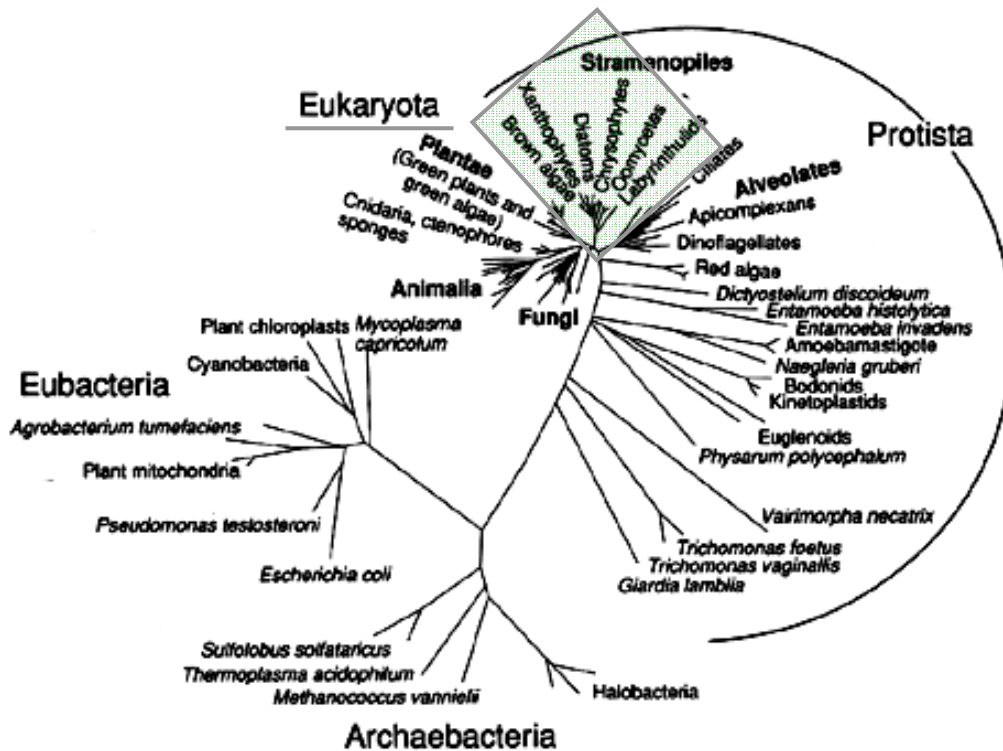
Stramenopiles
Eukaryota
Xanthophytes
Brown algae
Diatoms
Chrysophytes
Oomycetes
Labyrinthulids
Ciliates
Protista
Plantae
(Green plants and green algae)
Alveolates
Apicomplexans
Cnidaria, ctenophores
sponges
Dinoflagellates
Red algae
Animalia
Dictyostelium discoideum
Entamoeba histolytica
Fungi
Entamoeba invadens
Plant chloroplasts
Mycoplasma capricolum
Amoebamastigote
Naegleria gruberi
Cyanobacteria
Bodonids
Kinetoplastids
Eubacteria
Agrobacterium tumefaciens
Euglenoids
Physarum polycephalum
Plant mitochondria
Vairimorpha necatrix
Pseudomonas testosteroni
Trichomonas foetus
Trichomonas vaginalis
Giardia lamblia
Escherichia coli
Sulfolobus solfataricus
Thermoplasma acidophilum
Methanococcus vannielii
Halobacteria
Archaebacteria